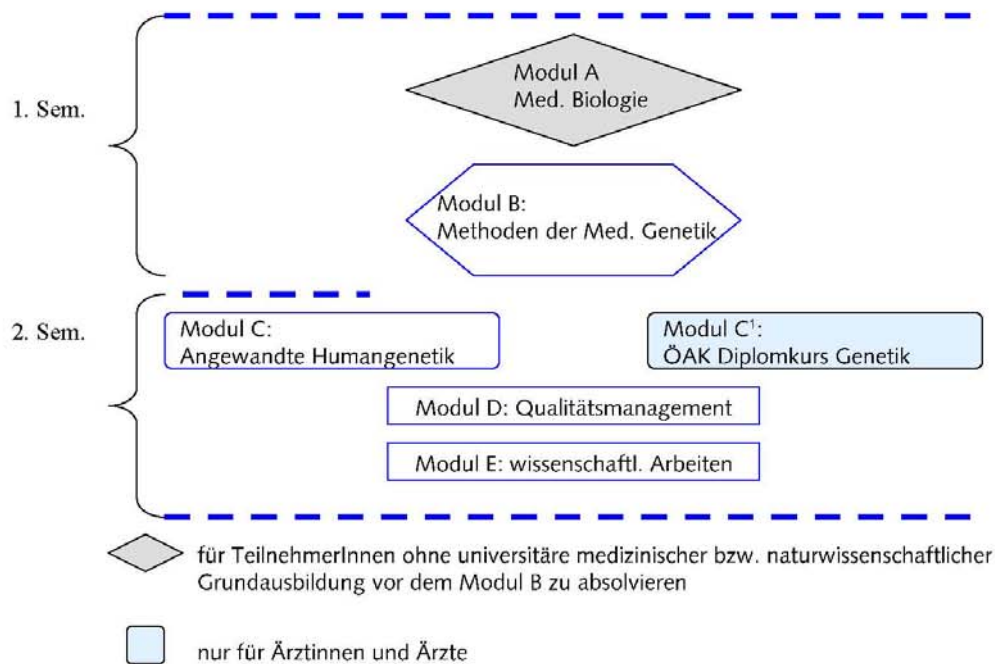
1. Sem.

Modul A
Med. Biologie

Modul B:
Methoden der Med. Genetik

2. Sem.

Modul C:
Angewandte Humangenetik

Modul C$^1$:
ÖAK Diplomkurs Genetik

Modul D: Qualitätsmanagement

Modul E: wissenschaftl. Arbeiten

für TeilnehmerInnen ohne universitäre medizinischer bzw. naturwissenschaftlicher Grundausbildung vor dem Modul B zu absolvieren

nur für Ärztinnen und Ärzte